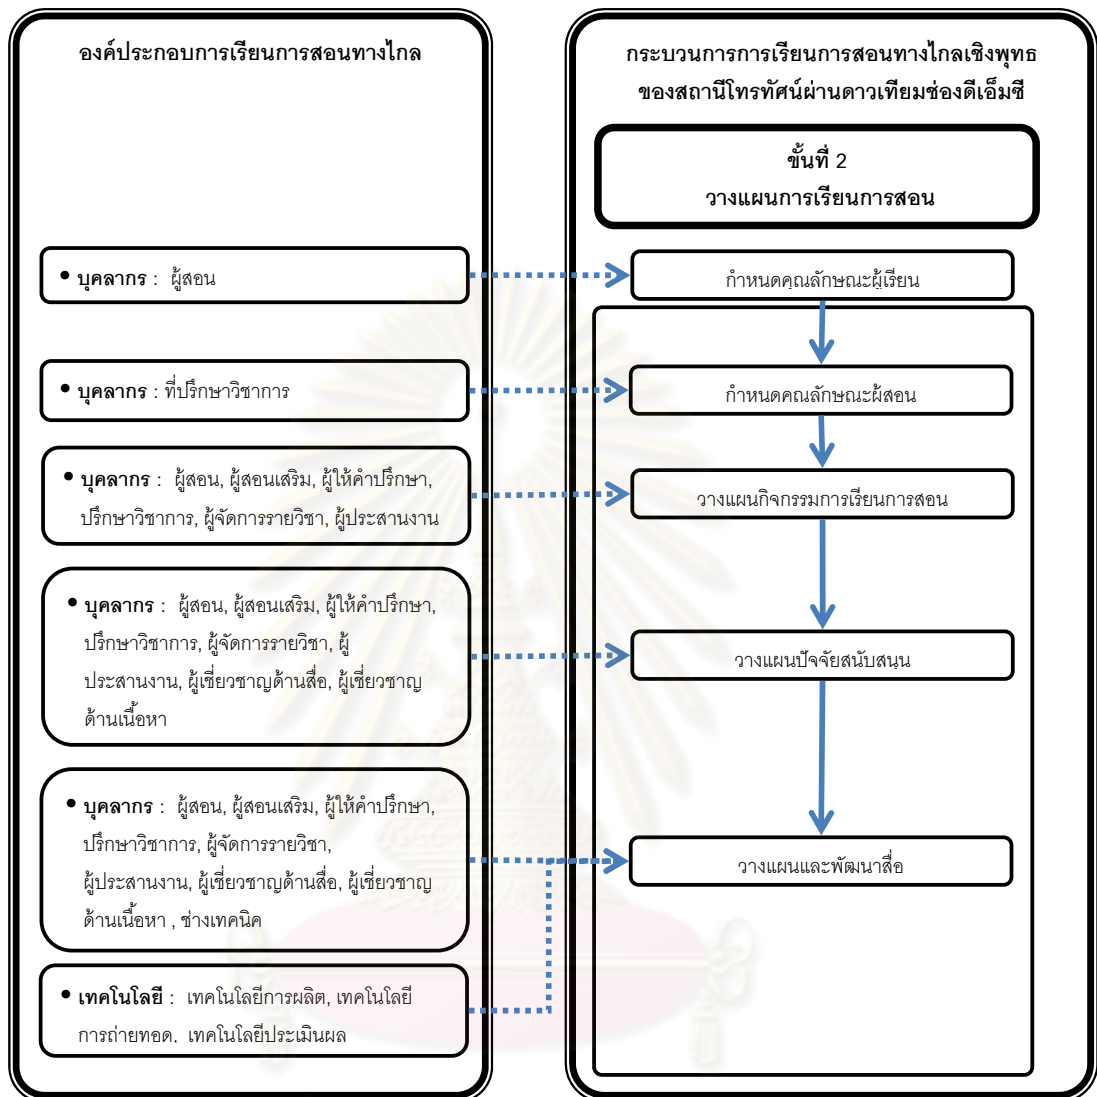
องค์ประกอบการเรียนการสอนทางไกล

• บุคลากร : ผู้สอน

• บุคลากร : ที่ปรึกษาวิชาการ

• บุคลากร : ผู้สอน, ผู้สอนเสริม, ผู้ให้คำปรึกษา, ปรึกษาวิชาการ, ผู้จัดการรายวิชา, ผู้ประสานงาน

• บุคลากร : ผู้สอน, ผู้สอนเสริม, ผู้ให้คำปรึกษา, ปรึกษาวิชาการ, ผู้จัดการรายวิชา, ผู้ประสานงาน, ผู้เชี่ยวชาญด้านสื่อ, ผู้เชี่ยวชาญด้านเนื้อหา

• บุคลากร : ผู้สอน, ผู้สอนเสริม, ผู้ให้คำปรึกษา, ปรึกษาวิชาการ, ผู้จัดการรายวิชา, ผู้ประสานงาน, ผู้เชี่ยวชาญด้านสื่อ, ผู้เชี่ยวชาญด้านเนื้อหา , ช่างเทคนิค

• เทคโนโลยี : เทคโนโลยีการผลิต, เทคโนโลยีการถ่ายทอด, เทคโนโลยีประเมินผล

กระบวนการการเรียนการสอนทางไกลเชิงพุทธของสถานีโทรทัศน์ผ่านดาวเทียมช่องดีเอ็มซี

ขั้นที่ 2
วางแผนการเรียนการสอน

กำหนดคุณลักษณะผู้เรียน

กำหนดคุณลักษณะผู้สอน

วางแผนกิจกรรมการเรียนการสอน

วางแผนปัจจัยสนับสนุน

วางแผนและพัฒนาสื่อ